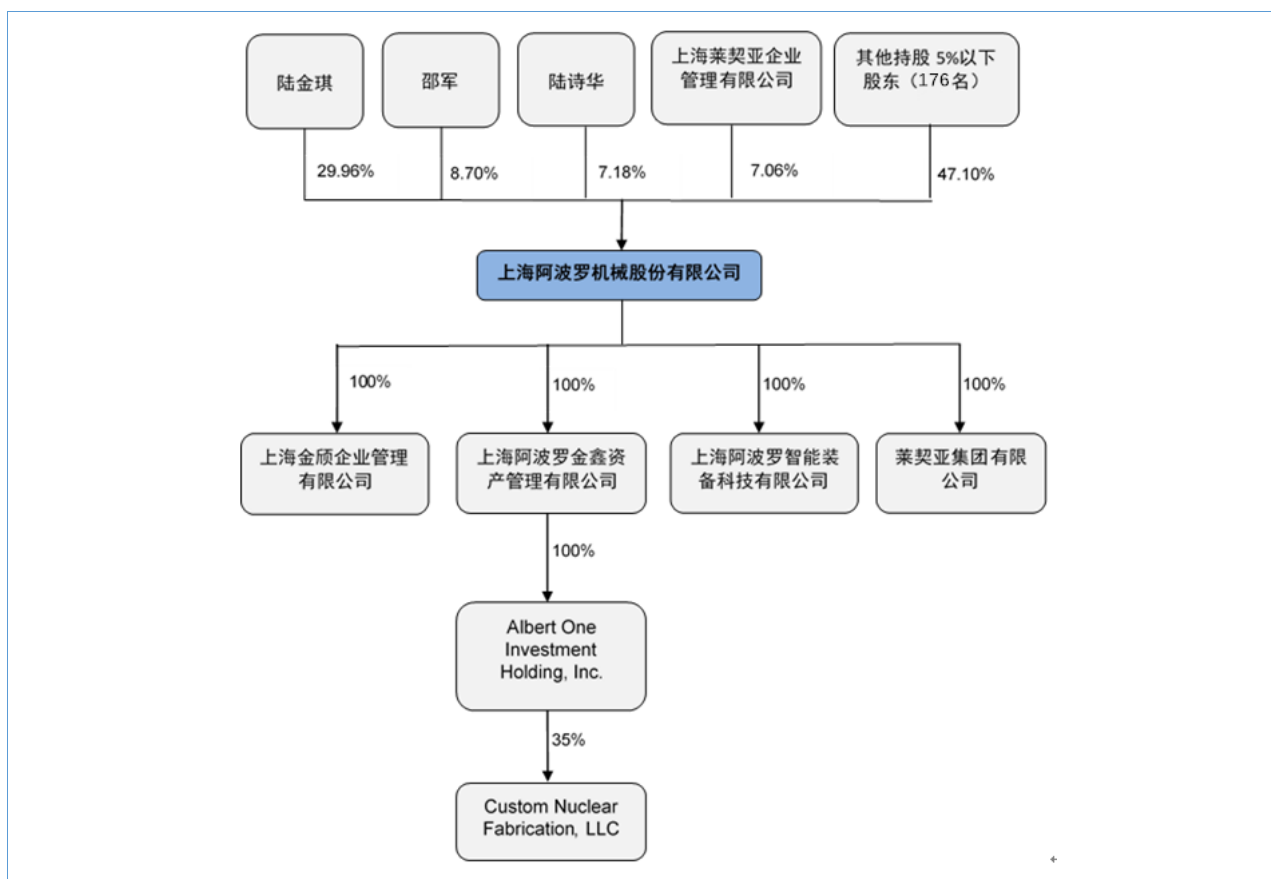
陆金琪

邵军

陆诗华

上海莱契亚企业管理有限公司

其他持股 5%以下股东（176名）

29.96%

8.70%

7.18%

7.06%

47.10%

上海阿波罗机械股份有限公司

100%

100%

100%

100%

上海金颀企业管理有限公司

上海阿波罗金鑫资产管理有限公司

上海阿波罗智能装备科技有限公司

莱契亚集团有限公司

100%

Albert One Investment Holding, Inc.

35%

Custom Nuclear Fabrication, LLC